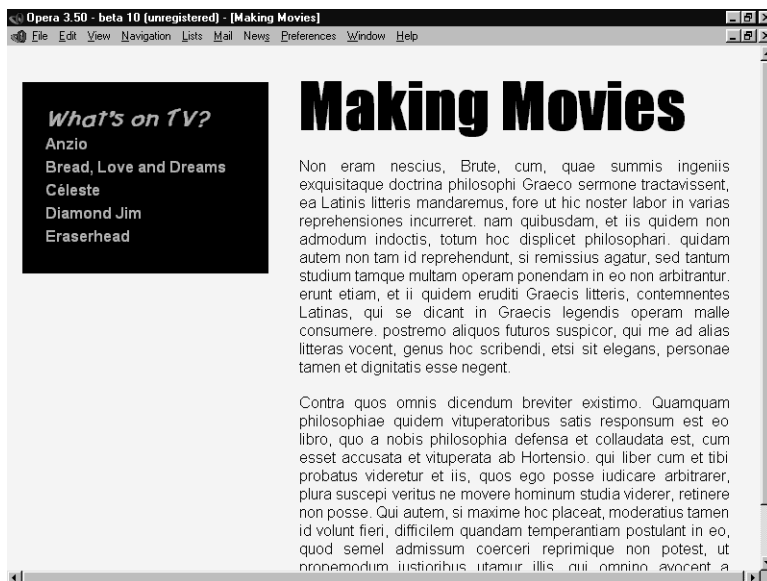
Opera 3.50 - beta 10 (unregistered) - [Making Movies]
File Edit View Navigation Lists Mail News Preferences Window Help

What's on TV?
Anzio
Bread, Love and Dreams
Céleste
Diamond Jim
Eraserhead

Making Movies

Non eram nescius, Brute, cum, quae summis ingeniis exquisitaque doctrina philosophi Graeco sermone tractavissent, ea Latinis litteris mandaremus, fore ut hic noster labor in varias reprehensiones incurreret. nam quibusdam, et iis quidem non admodum indoctis, totum hoc displicet philosophari. quidam autem non tam id reprehendunt, si remissius agatur, sed tantum studium tamque multam operam ponendam in eo non arbitrantur. erunt etiam, et ii quidem eruditi Graecis litteris, contemnentes Latinas, qui se dicant in Graecis legendis operam malle consumere. postremo aliquos futuros suspicor, qui me ad alias litteras vocent, genus hoc scribendi, etsi sit elegans, personae tamen et dignitatis esse negent.

Contra quos omnis dicendum breviter existimo. Quamquam philosophiae quidem vituperatoribus satis responsum est eo libro, quo a nobis philosophia defensa et collaudata est, cum esset accusata et vituperata ab Hortensio. qui liber cum et tibi probatus videretur et iis, quos ego posse iudicare arbitrarer, plura suscepi veritus ne movere hominum studia viderer, retinere non posse. Qui autem, si maxime hoc placeat, moderatius tamen id volunt fieri, difficilem quandam temperantiam postulant in eo, quod semel admissum coerceri reprimique non potest, ut propemodum iustioribus utamur illis, qui omnino avocent a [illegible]